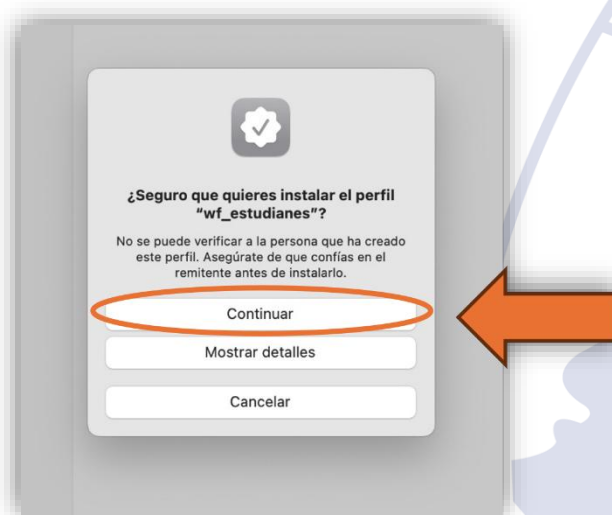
¿Seguro que quieres instalar el perfil "wf_estudianes"?

No se puede verificar a la persona que ha creado este perfil. Asegúrate de que confías en el remitente antes de instalarlo.

Continuar

Mostrar detalles

Cancelar